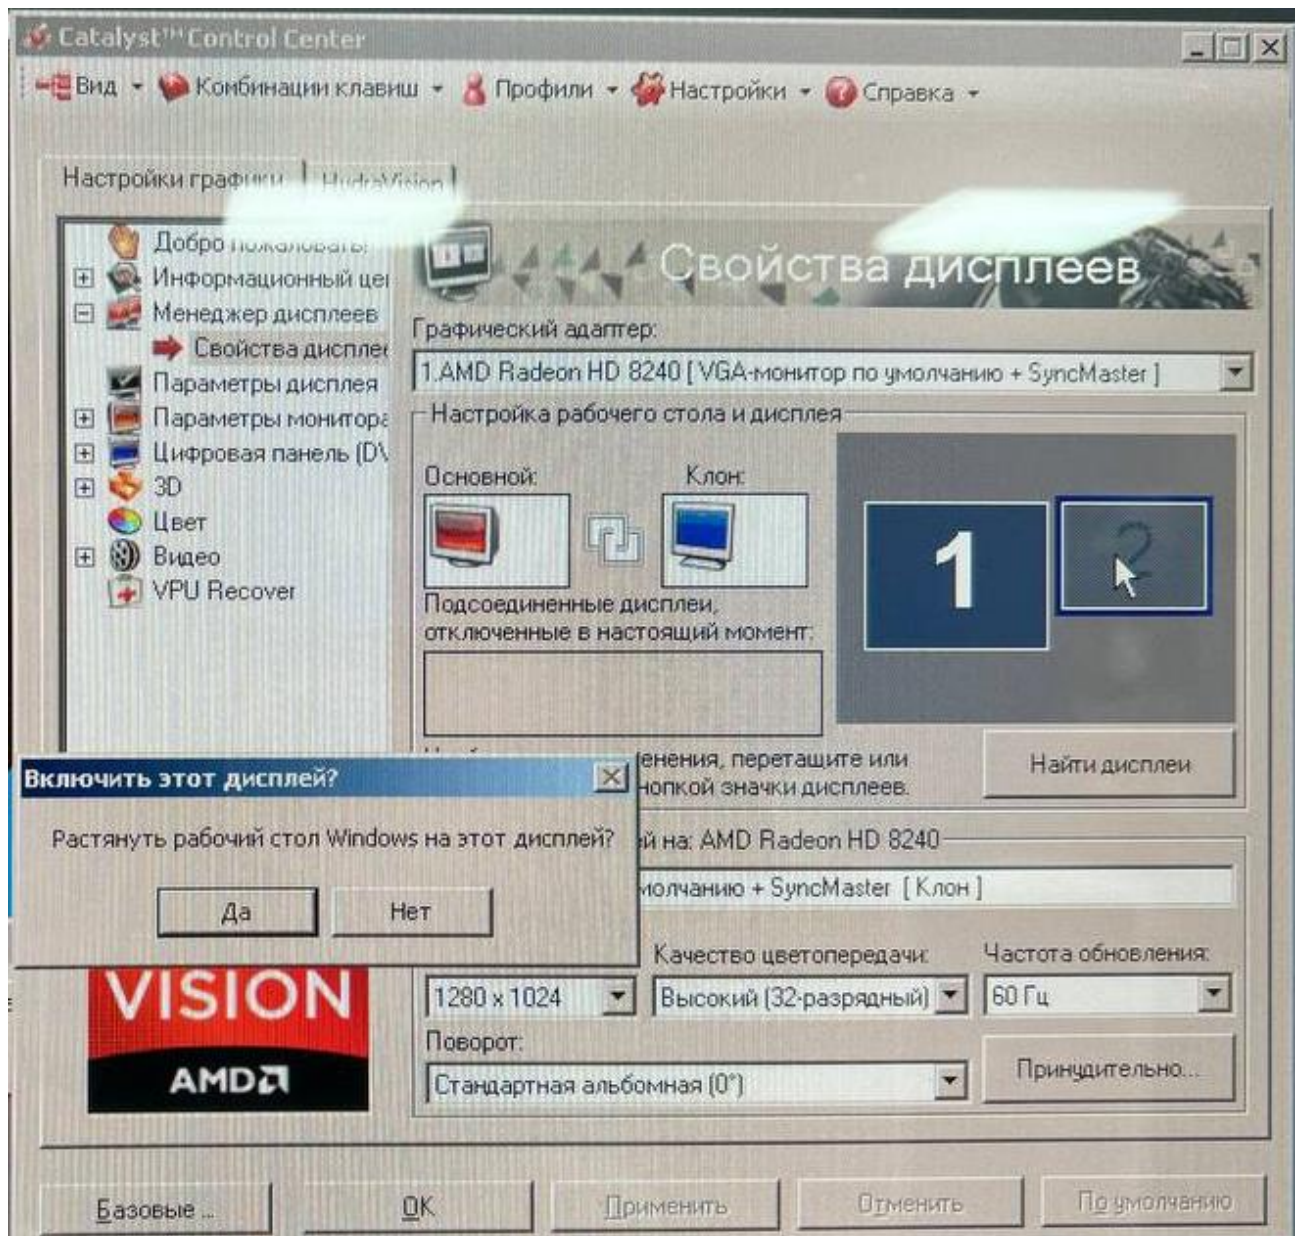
Catalyst™ Control Center

Вид Комбинации клавиш Профили Настройки Справка

Настройки графики HydraVision

Добро пожаловать
Информационный це
Менеджер дисплеев
Свойства дисплее
Параметры дисплея
Параметры монитора
Цифровая панель (DV
3D
Цвет
Видео
VPU Recover

Свойства дисплеев

Графический адаптер:
1.AMD Radeon HD 8240 [ VGA-монитор по умолчанию + SyncMaster ]

Настройка рабочего стола и дисплея
Основной:
Клон:
Подсоединенные дисплеи, отключенные в настоящий момент:

1
2

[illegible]енения, перетащите или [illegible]нопкой значки дисплеев.

Найти дисплеи

Включить этот дисплей?
Растянуть рабочий стол Windows на этот дисплей?
Да Нет

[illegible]й на: AMD Radeon HD 8240
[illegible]молчанию + SyncMaster [ Клон ]

Качество цветопередачи:
Частота обновления:
1280 x 1024
Высокий (32-разрядный)
60 Гц
Поворот:
Стандартная альбомная (0°)
Принудительно...

VISION
AMD

Базовые ...
OK
Применить
Отменить
По умолчанию